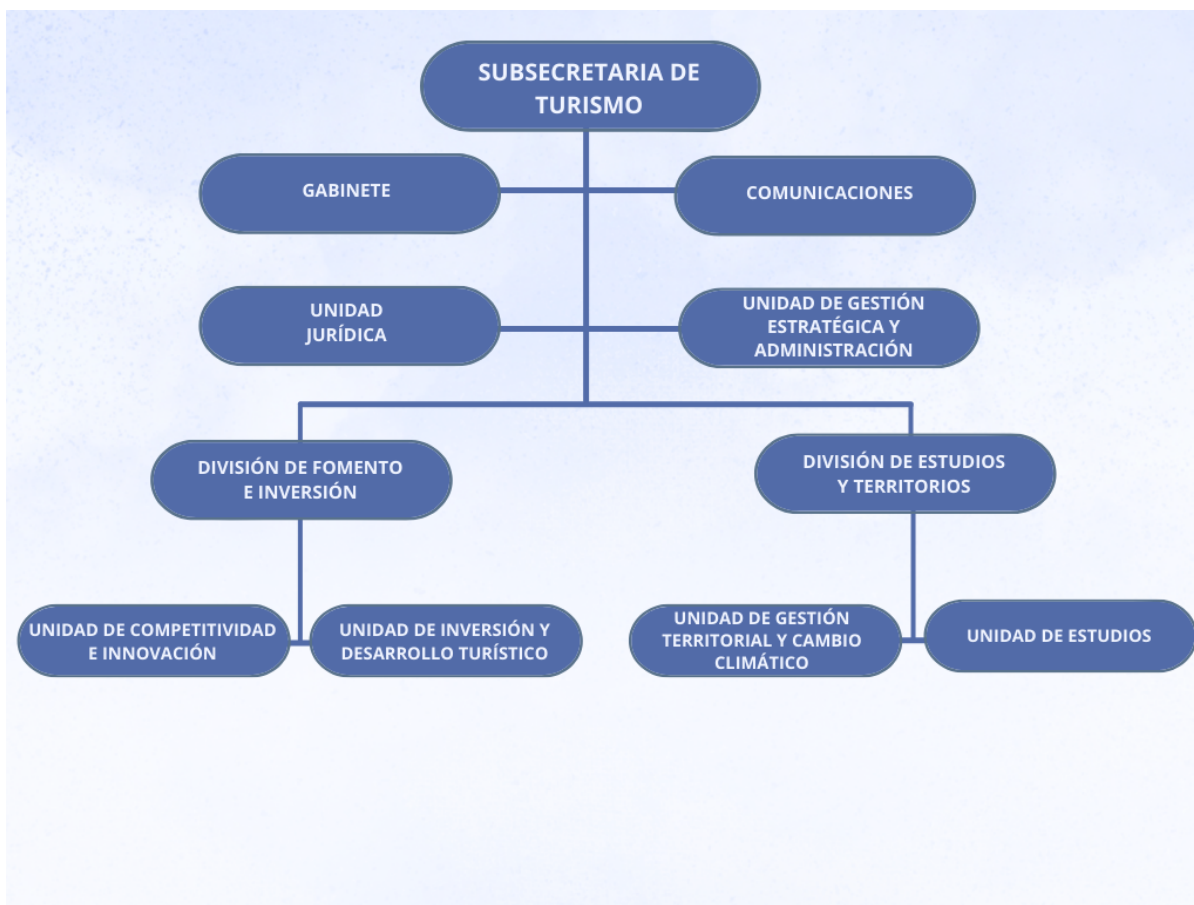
SUBSECRETARIA DE TURISMO

GABINETE

COMUNICACIONES

UNIDAD JURÍDICA

UNIDAD DE GESTIÓN ESTRATÉGICA Y ADMINISTRACIÓN

DIVISIÓN DE FOMENTO E INVERSIÓN

DIVISIÓN DE ESTUDIOS Y TERRITORIOS

UNIDAD DE COMPETITIVIDAD E INNOVACIÓN

UNIDAD DE INVERSIÓN Y DESARROLLO TURÍSTICO

UNIDAD DE GESTIÓN TERRITORIAL Y CAMBIO CLIMÁTICO

UNIDAD DE ESTUDIOS